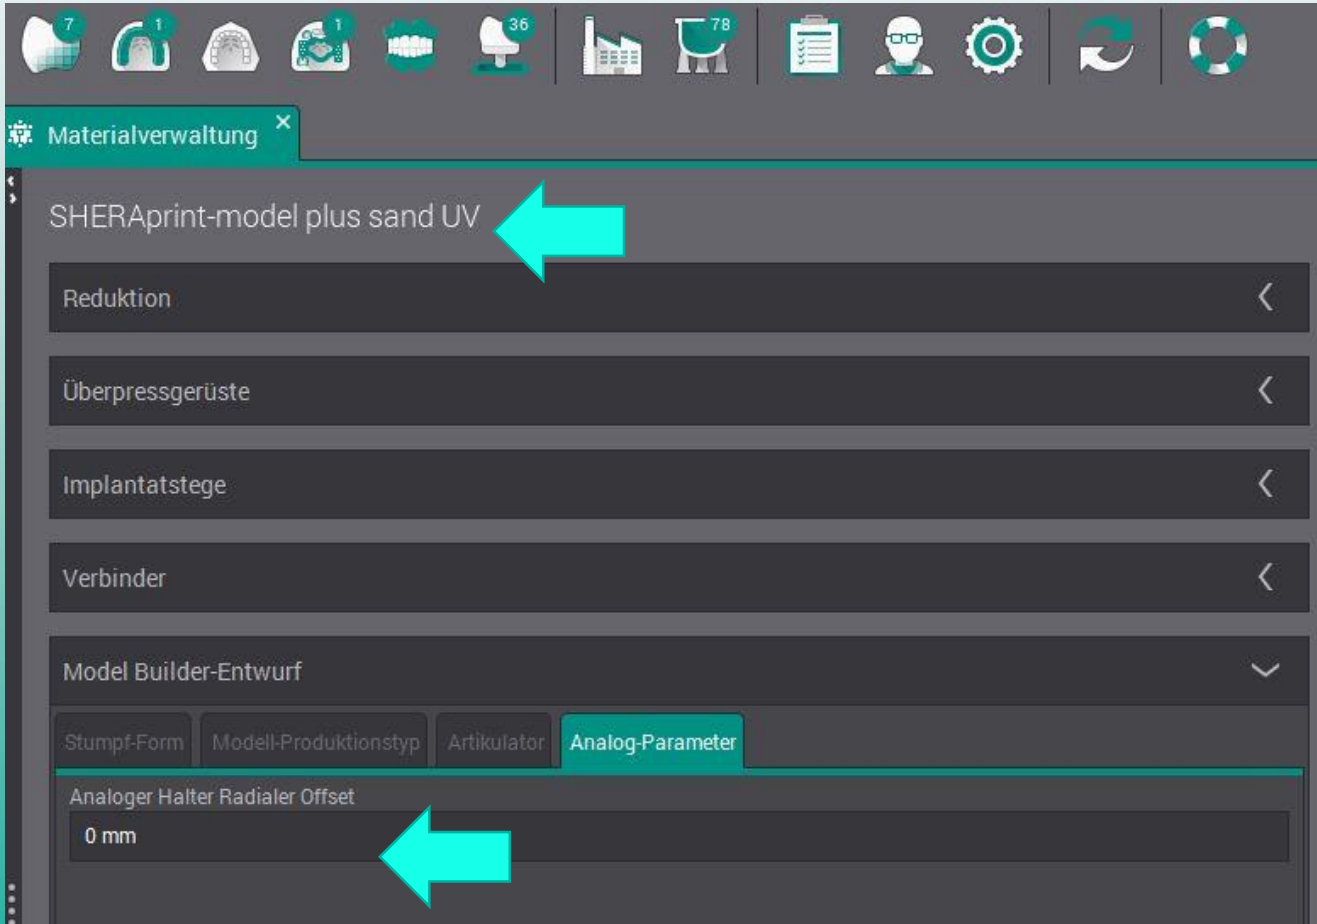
7 1 1 36 78

Materialverwaltung ×

SHERAprint-model plus sand UV

Reduktion

Überpressgerüste

Implantatstege

Verbinder

Model Builder-Entwurf

Stumpf-Form | Modell-Produktionstyp | Artikulator | Analog-Parameter

Analoger Halter Radialer Offset

0 mm